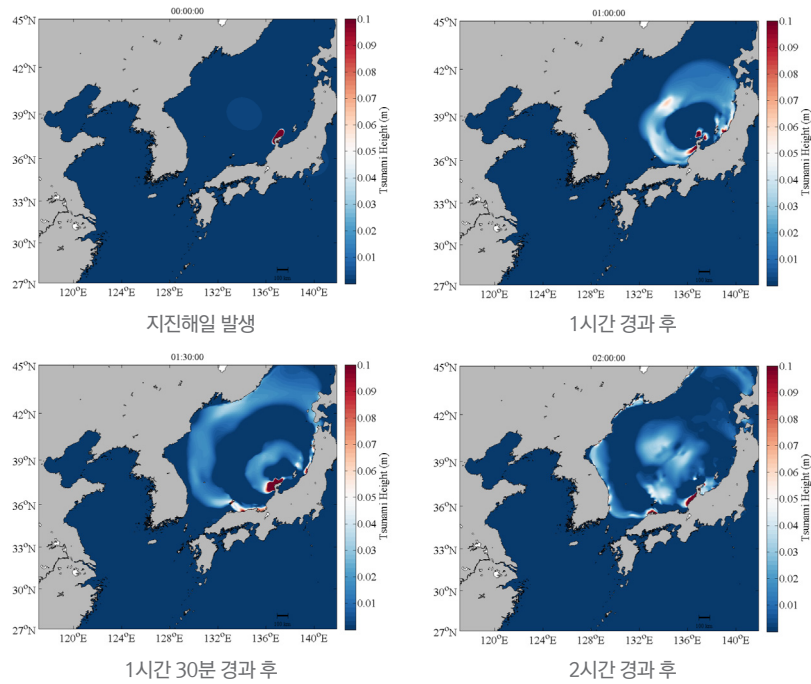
00:00:00

45°N
42°N
39°N
36°N
33°N
30°N
27°N

120°E 124°E 128°E 132°E 136°E 140°E

0.1
0.09
0.08
0.07
0.06
0.05
0.04
0.03
0.02
0.01

Tsunami Height (m)

지진해일 발생

01:00:00

45°N
42°N
39°N
36°N
33°N
30°N
27°N

120°E 124°E 128°E 132°E 136°E 140°E

0.1
0.09
0.08
0.07
0.06
0.05
0.04
0.03
0.02
0.01

Tsunami Height (m)

1시간 경과 후

01:30:00

45°N
42°N
39°N
36°N
33°N
30°N
27°N

120°E 124°E 128°E 132°E 136°E 140°E

0.1
0.09
0.08
0.07
0.06
0.05
0.04
0.03
0.02
0.01

Tsunami Height (m)

1시간 30분 경과 후

02:00:00

45°N
42°N
39°N
36°N
33°N
30°N
27°N

120°E 124°E 128°E 132°E 136°E 140°E

0.1
0.09
0.08
0.07
0.06
0.05
0.04
0.03
0.02
0.01

Tsunami Height (m)

2시간 경과 후